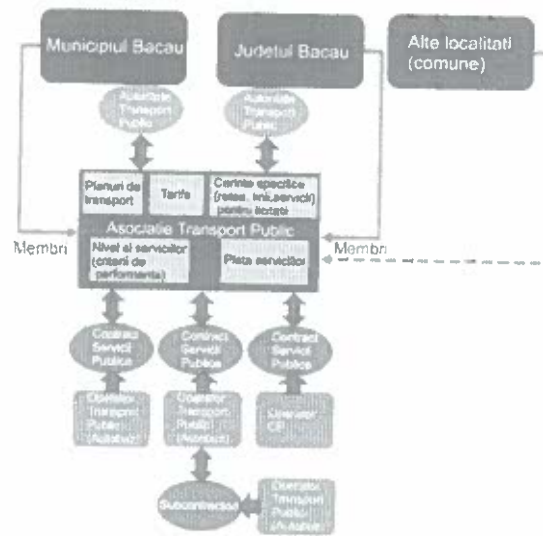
Municipiul Bacau

Judetul Bacau

Alte localitati (comune)

Autoritate Transport Public

Autoritate Transport Public

Planuri de transport

Tarife

Cerinte specifice (retea, linii, servicii) pentru localitati

Membri

Asociatie Transport Public

Membri

Nivel al serviciilor (criterii de performanta)

Plata serviciilor

Contract Servicii Publice

Contract Servicii Publice

Contract Servicii Publice

Operator Transport Public (Autobuz)

Operator Transport Public (Autobuz)

Operator CF

Subcontractare

Operator Transport Public (Autobuz)